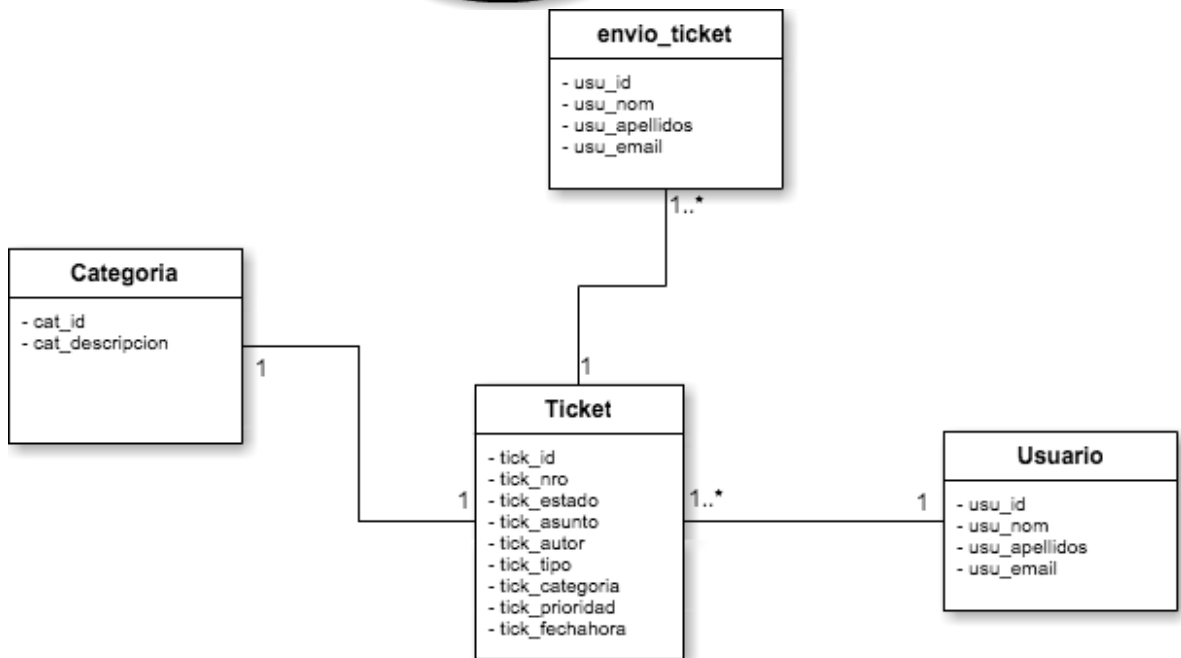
envio_ticket

- usu_id
- usu_nom
- usu_apellidos
- usu_email

1..*

Categoria

- cat_id
- cat_descripcion

1

1

Ticket

- tick_id
- tick_nro
- tick_estado
- tick_asunto
- tick_autor
- tick_tipo
- tick_categoria
- tick_prioridad
- tick_fechahora

1

1..*

1

Usuario

- usu_id
- usu_nom
- usu_apellidos
- usu_email